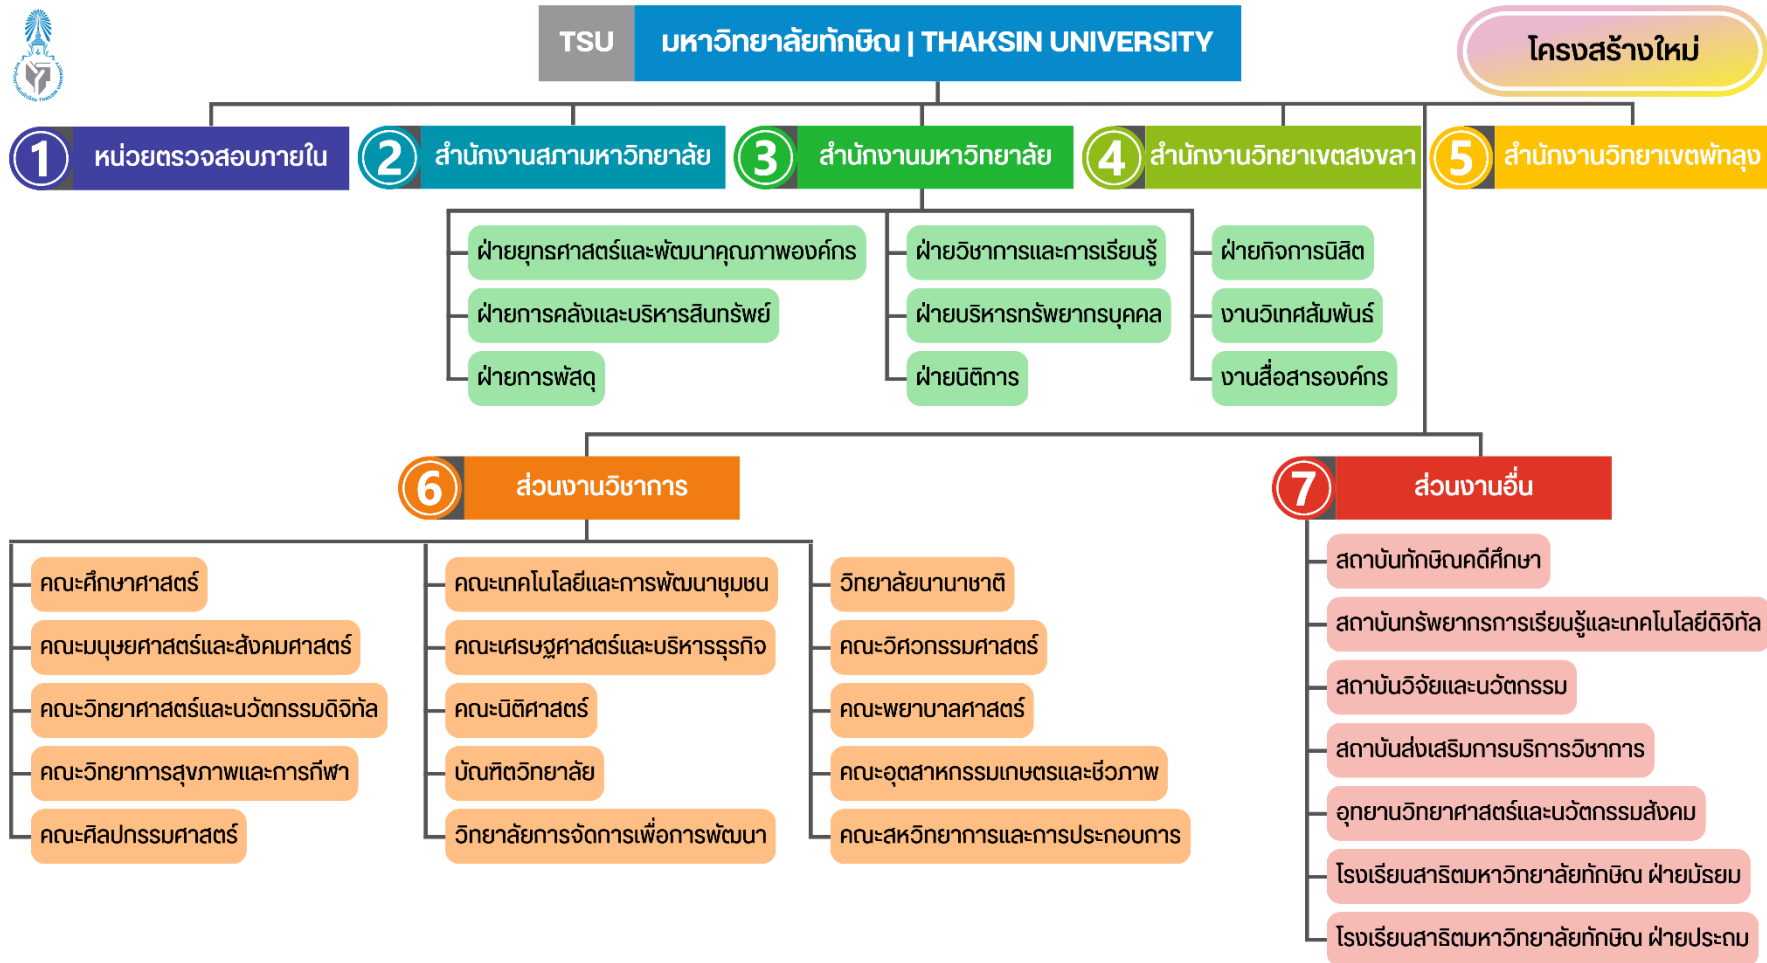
TSU มหาวิทยาลัยทักษิณ | THAKSIN UNIVERSITY

โครงสร้างใหม่

1 หน่วยตรวจสอบภายใน

2 สำนักงานสภามหาวิทยาลัย

3 สำนักงานมหาวิทยาลัย

4 สำนักงานวิทยาเขตสงขลา

5 สำนักงานวิทยาเขตพัทลุง

ฝ่ายยุทธศาสตร์และพัฒนาคุณภาพองค์กร

ฝ่ายการคลังและบริหารสินทรัพย์

ฝ่ายการพัสดุ

ฝ่ายวิชาการและการเรียนรู้

ฝ่ายบริหารทรัพยากรบุคคล

ฝ่ายนิติการ

ฝ่ายกิจการนิสิต

งานวิเทศสัมพันธ์

งานสื่อสารองค์กร

6 ส่วนงานวิชาการ

7 ส่วนงานอื่น

คณะศึกษาศาสตร์

คณะมนุษยศาสตร์และสังคมศาสตร์

คณะวิทยาศาสตร์และนวัตกรรมดิจิทัล

คณะวิทยาการสุขภาพและการกีฬา

คณะศิลปกรรมศาสตร์

คณะเทคโนโลยีและการพัฒนาชุมชน

คณะเศรษฐศาสตร์และบริหารธุรกิจ

คณะนิติศาสตร์

บัณฑิตวิทยาลัย

วิทยาลัยการจัดการเพื่อการพัฒนา

วิทยาลัยนานาชาติ

คณะวิศวกรรมศาสตร์

คณะพยาบาลศาสตร์

คณะอุตสาหกรรมเกษตรและชีวภาพ

คณะสหวิทยาการและการประกอบการ

สถาบันทักษิณคดีศึกษา

สถาบันทรัพยากรการเรียนรู้และเทคโนโลยีดิจิทัล

สถาบันวิจัยและนวัตกรรม

สถาบันส่งเสริมการบริการวิชาการ

อุทยานวิทยาศาสตร์และนวัตกรรมสังคม

โรงเรียนสาธิตมหาวิทยาลัยทักษิณ ฝ่ายมัธยม

โรงเรียนสาธิตมหาวิทยาลัยทักษิณ ฝ่ายประถม